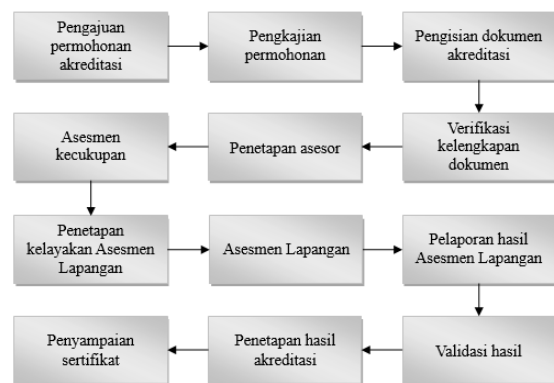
Pengajuan permohonan akreditasi

Pengkajian permohonan

Pengisian dokumen akreditasi

Verifikasi kelengkapan dokumen

Penetapan asesor

Asesmen kecukupan

Penetapan kelayakan Asesmen Lapangan

Asesmen Lapangan

Pelaporan hasil Asesmen Lapangan

Validasi hasil

Penetapan hasil akreditasi

Penyampaian sertifikat